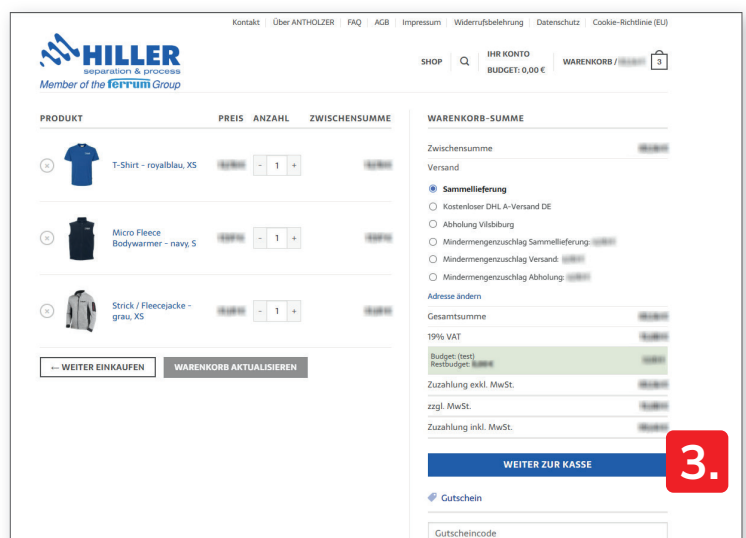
Kontakt | Über ANTHOLZER | FAQ | AGB | Impressum | Widerrufsbelehrung | Datenschutz | Cookie-Richtlinie (EU)

HILLER
separation & process
Member of the ferrum Group

SHOP

IHR KONTO
BUDGET: 0,00 €

WARENKORB / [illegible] 3

| PRODUKT | PREIS | ANZAHL | ZWISCHENSUMME |
|---|---|---|---|
| T-Shirt - royalblau, XS | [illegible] | - 1 + | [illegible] |
| Micro Fleece Bodywarmer - navy, S | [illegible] | - 1 + | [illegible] |
| Strick / Fleecejacke - grau, XS | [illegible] | - 1 + | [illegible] |

← WEITER EINKAUFEN

WARENKORB AKTUALISIEREN

WARENKORB-SUMME

Zwischensumme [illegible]

Versand

Sammellieferung

Kostenloser DHL A-Versand DE

Abholung Vilsbiburg

Mindermengenzuschlag Sammellieferung: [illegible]

Mindermengenzuschlag Versand: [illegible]

Mindermengenzuschlag Abholung: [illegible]

Adresse ändern

Gesamtsumme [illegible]

19% VAT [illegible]

Budget: (test)
Restbudget: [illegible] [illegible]

Zuzahlung exkl. MwSt. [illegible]

zzgl. MwSt. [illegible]

Zuzahlung inkl. MwSt. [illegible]

WEITER ZUR KASSE

3.

Gutschein

Gutscheincode